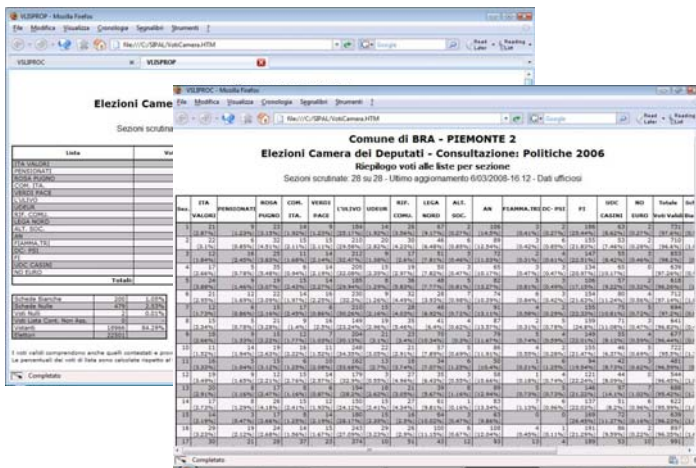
VLSIPROP - Mozilla Firefox
File Modifica Visualizza Cronologia Segnalibri Strumenti ?
file:///C:/SIPAL/VotiCamera.HTM
VLSIPROC
VLSIPROP

Elezioni Camera
Sezioni scrutina

| Lista |
|---|
| ITA VALORI |
| PENSIONATI |
| ROSA PUGNO |
| COM. ITA. |
| VERDI PACE |
| L'ULIVO |
| UDEUR |
| RIF. COMU. |
| LEGA NORD |
| ALT. SOC. |
| AN |
| FIAMMA TRI |
| DC- PSI |
| FI |
| UDC CASINI |
| NO EURO |
| Totali |

| | | |
|---|---|---|
| Schede Bianche | 200 | 1,00% |
| Schede Nulle | 479 | 2,33% |
| Voti Nulli | 2 | 0,01% |
| Voti Liste Cont. Non Ass. | | |
| Votanti | 18966 | 84,29% |
| Elettori | 22501 | |

I voti validi comprendono anche quelli contestati e pro
Le percentuali dei voti di lista sono calcolate rispetto al

Completato

VLSIPROP - Mozilla Firefox
File Modifica Visualizza Cronologia Segnalibri Strumenti ?
file:///C:/SIPAL/VotiCamera.HTM

Comune di BRA - PIEMONTE 2
Elezioni Camera dei Deputati - Consultazione: Politiche 2006
Riepilogo voti alle liste per sezione
Sezioni scrutinate: 28 su 28 - Ultimo aggiornamento 6/03/2008-16.12 - Dati ufficiosi

| Sez. | ITA VALORI | PENSIONATI | ROSA PUGNO | COM. ITA. | VERDI PACE | L'ULIVO | UDEUR | RIF. COMU. | LEGA NORD | ALT. SOC. | AN | FIAMMA TRI | DC- PSI | FI | UDC CASINI | NO EURO | Totale Voti Validi |
|---|---|---|---|---|---|---|---|---|---|---|---|---|---|---|---|---|---|
| 1 | 21 | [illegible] | 23 | 14 | 9 | 184 | 14 | 26 | 67 | 2 | 109 | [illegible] | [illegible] | 186 | 63 | 2 | 731 |
| 2 | 22 | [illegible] | 12 | 32 | 15 | 210 | 20 | 30 | 46 | 6 | 89 | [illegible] | 3 | 155 | 53 | 2 | 710 |
| 3 | 18 | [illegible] | 19 | 25 | 11 | 212 | 9 | 57 | 61 | 7 | 72 | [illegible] | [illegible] | 147 | 55 | 3 | 653 |
| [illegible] | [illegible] | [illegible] | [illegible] | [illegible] | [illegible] | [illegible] | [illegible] | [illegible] | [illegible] | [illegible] | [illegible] | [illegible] | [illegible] | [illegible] | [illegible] | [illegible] | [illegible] |

Completato